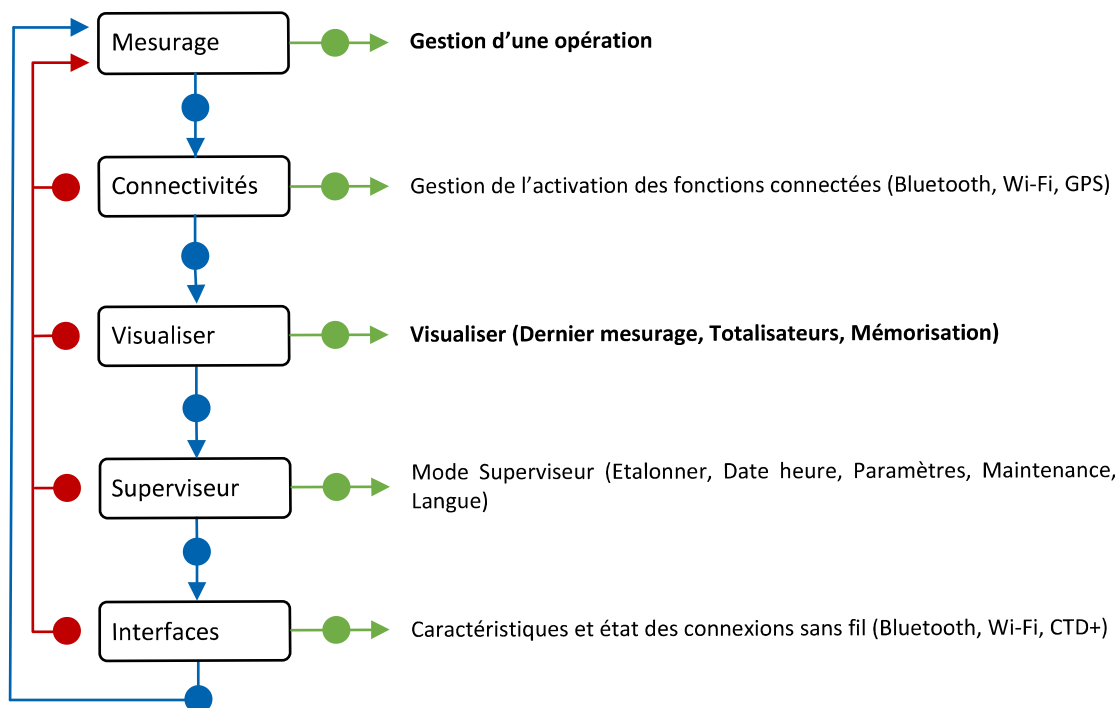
Mesurage

**Gestion d'une opération**

Connectivités

Gestion de l'activation des fonctions connectées (Bluetooth, Wi-Fi, GPS)

Visualiser

**Visualiser (Dernier mesurage, Totalisateurs, Mémorisation)**

Superviseur

Mode Superviseur (Etalonner, Date heure, Paramètres, Maintenance, Langue)

Interfaces

Caractéristiques et état des connexions sans fil (Bluetooth, Wi-Fi, CTD+)